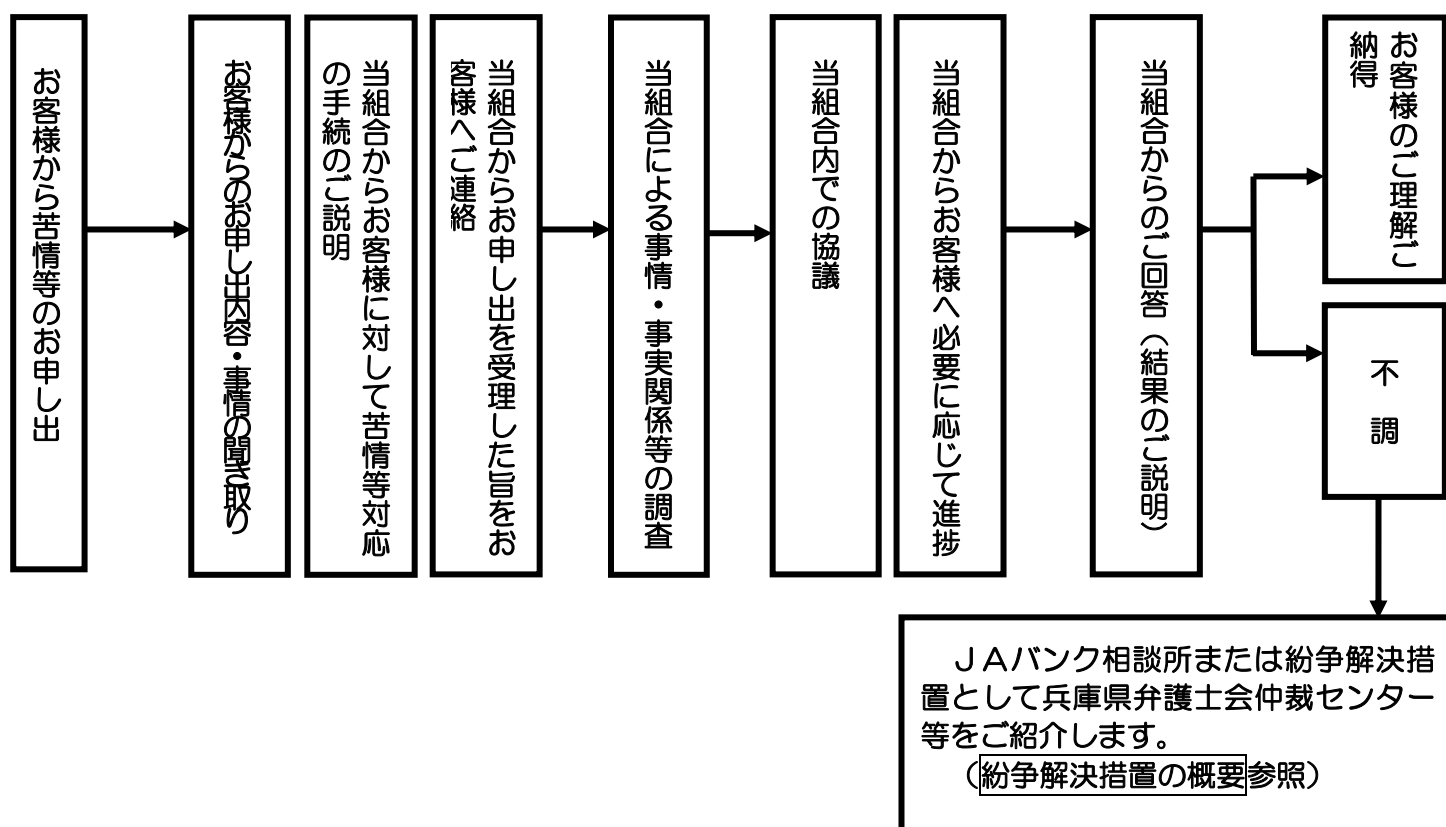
お客様から苦情等のお申し出

お客様からのお申し出内容・事情の聞き取り

当組合からお客様に対して苦情等対応の手続のご説明

当組合からお申し出を受理した旨をお客様へご連絡

当組合による事情・事実関係等の調査

当組合内での協議

当組合からお客様へ必要に応じて進捗

当組合からのご回答（結果のご説明）

お客様のご理解ご納得

不調

ＪＡバンク相談所または紛争解決措置として兵庫県弁護士会仲裁センター等をご紹介します。
（紛争解決措置の概要参照）